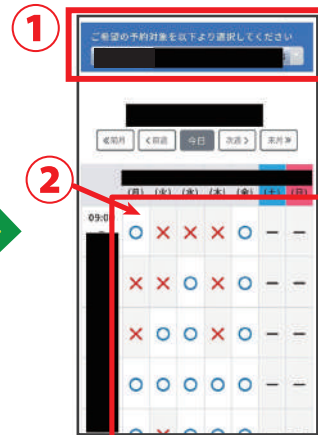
①

ご希望の予約対象を以下より選択してください

≪前月 ＜前週 今日 次週＞ 翌月≫

②

(月) (火) (水) (木) (金) (土) (日)

09:0

| ○ | × | × | × | ○ | − | − |
|---|---|---|---|---|---|---|
| × | × | ○ | × | ○ | − | − |
| × | ○ | ○ | ○ | ○ | − | − |
| ○ | ○ | ○ | ○ | ○ | − | − |